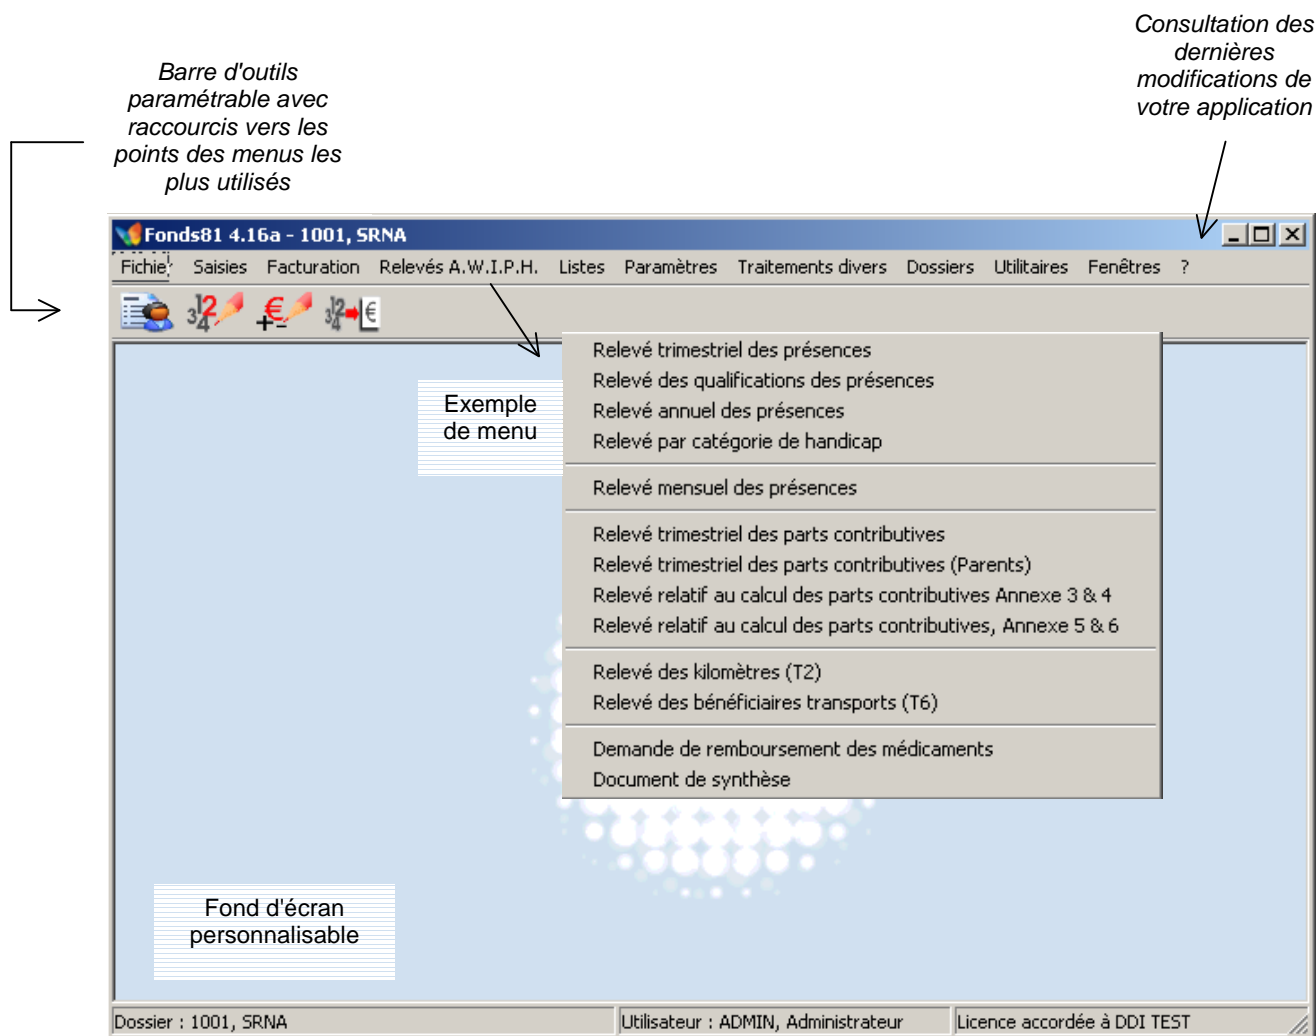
Barre d'outils paramétrable avec raccourcis vers les points des menus les plus utilisés

Consultation des dernières modifications de votre application

Fonds81 4.16a - 1001, SRNA

Fichier Saisies Facturation Relevés A.W.I.P.H. Listes Paramètres Traitements divers Dossiers Utilitaires Fenêtres ?

Exemple de menu

Relevé trimestriel des présences
Relevé des qualifications des présences
Relevé annuel des présences
Relevé par catégorie de handicap

Relevé mensuel des présences

Relevé trimestriel des parts contributives
Relevé trimestriel des parts contributives (Parents)
Relevé relatif au calcul des parts contributives Annexe 3 & 4
Relevé relatif au calcul des parts contributives, Annexe 5 & 6

Relevé des kilomètres (T2)
Relevé des bénéficiaires transports (T6)

Demande de remboursement des médicaments
Document de synthèse

Fond d'écran personnalisable

Dossier : 1001, SRNA | Utilisateur : ADMIN, Administrateur | Licence accordée à DDI TEST